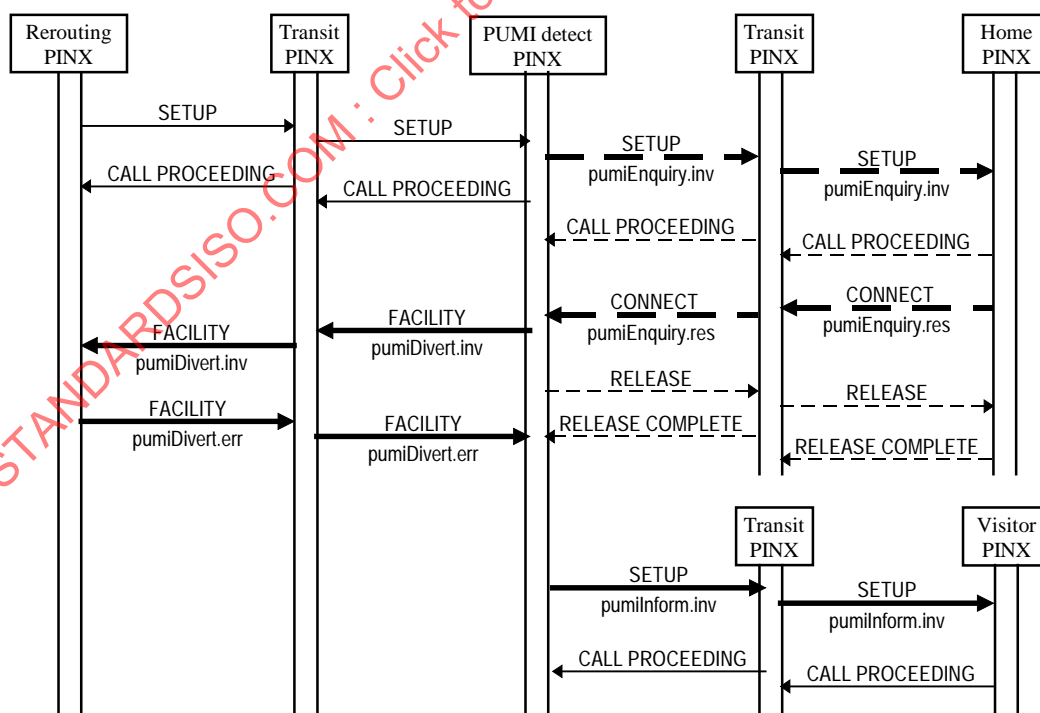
Rerouting PINX

Transit PINX

PUMI detect PINX

Transit PINX

Home PINX

SETUP

SETUP

SETUP
pumiEnquiry.inv

SETUP
pumiEnquiry.inv

CALL PROCEEDING

CALL PROCEEDING

CALL PROCEEDING

CALL PROCEEDING

FACILITY
pumiDivert.inv

FACILITY
pumiDivert.inv

CONNECT
pumiEnquiry.res

CONNECT
pumiEnquiry.res

RELEASE

RELEASE

FACILITY
pumiDivert.err

FACILITY
pumiDivert.err

RELEASE COMPLETE

RELEASE COMPLETE

Transit PINX

Visitor PINX

SETUP
pumiInform.inv

SETUP
pumiInform.inv

CALL PROCEEDING

CALL PROCEEDING

STANDARDSISO.COM : Click to